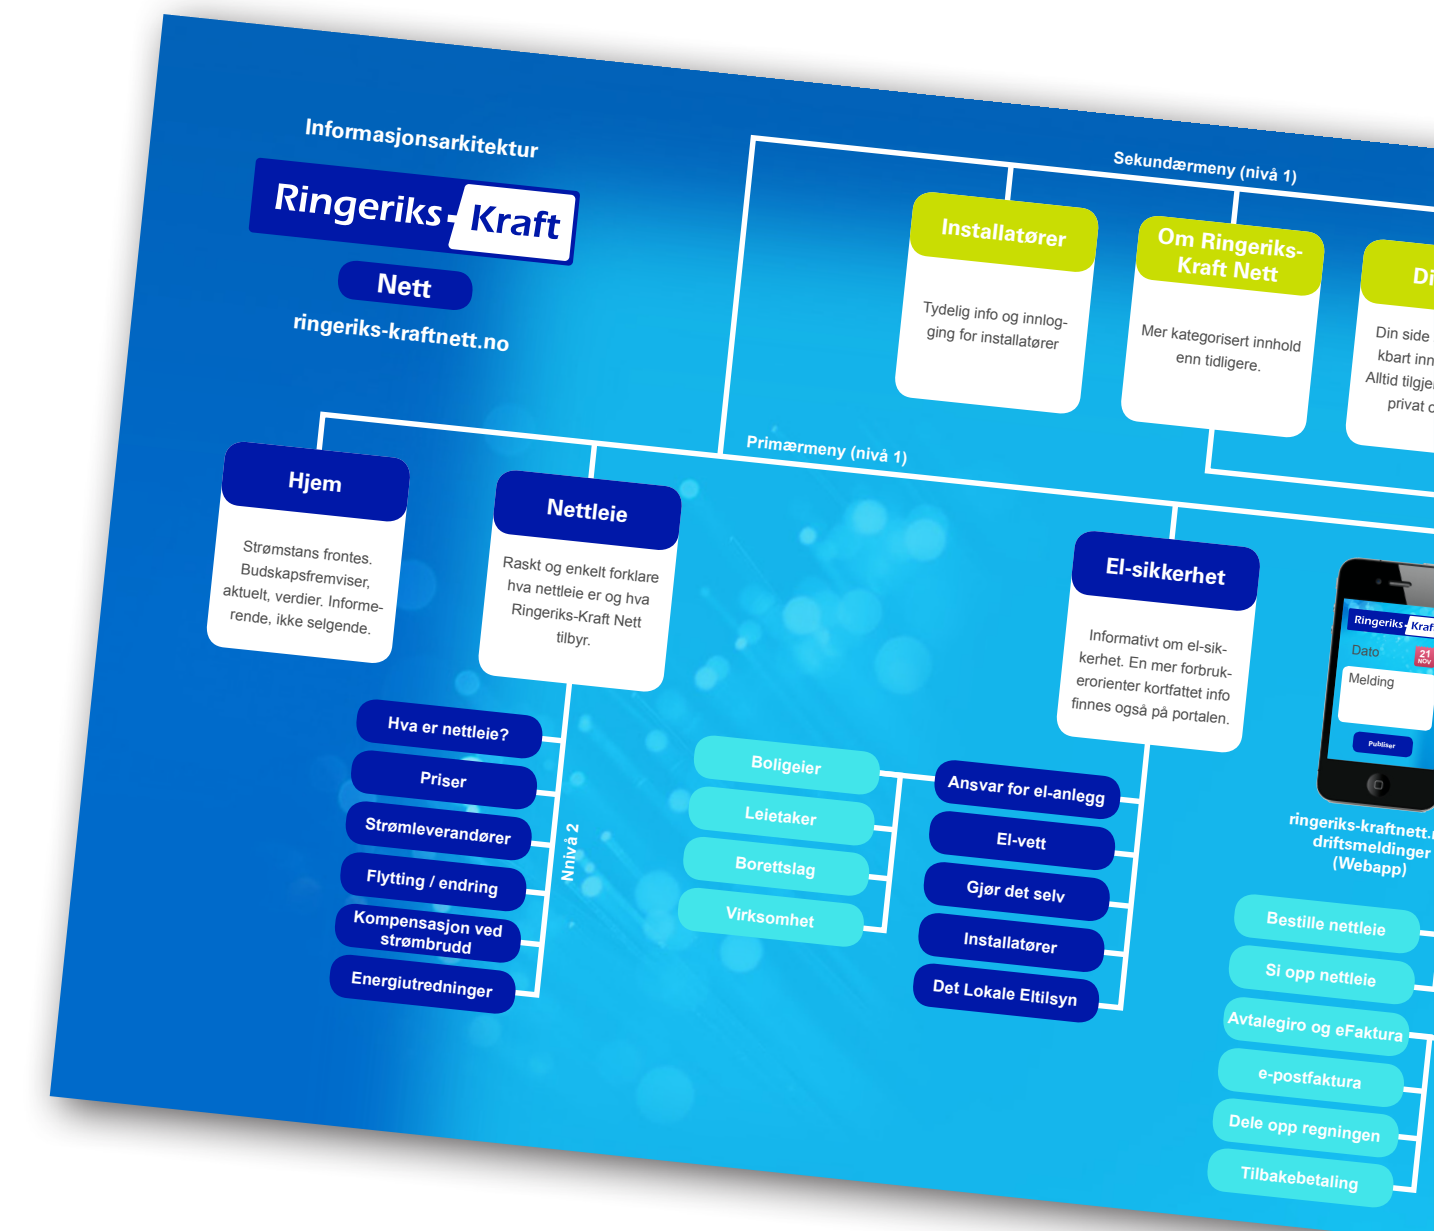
Informasjonsarkitektur

Ringeriks Kraft

Nett

ringeriks-kraftnett.no

Sekundærmeny (nivå 1)

Installatører

Tydelig info og innlogging for installatører

Om Ringeriks-Kraft Nett

Mer kategorisert innhold enn tidligere.

Di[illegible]

Din side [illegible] kbart inn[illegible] Alltid tilgje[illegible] privat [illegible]

Primærmeny (nivå 1)

Hjem

Strømstans frontes. Budskapsfremviser, aktuelt, verdier. Informerende, ikke selgende.

Nettleie

Raskt og enkelt forklare hva nettleie er og hva Ringeriks-Kraft Nett tilbyr.

El-sikkerhet

Informativt om el-sikkerhet. En mer forbrukerorienter kortfattet info finnes også på portalen.

Hva er nettleie?

Priser

Strømleverandører

Flytting / endring

Kompensasjon ved strømbrudd

Energiutredninger

Nnivå 2

Boligeier

Leietaker

Borettslag

Virksomhet

Ansvar for el-anlegg

El-vett

Gjør det selv

Installatører

Det Lokale Eltilsyn

Ringeriks Kraf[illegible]

Dato

21 NOV

Melding

Publiser

ringeriks-kraftnett.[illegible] driftsmeldinger (Webapp)

Bestille nettleie

Si opp nettleie

Avtalegiro og eFaktura

e-postfaktura

Dele opp regningen

Tilbakebetaling